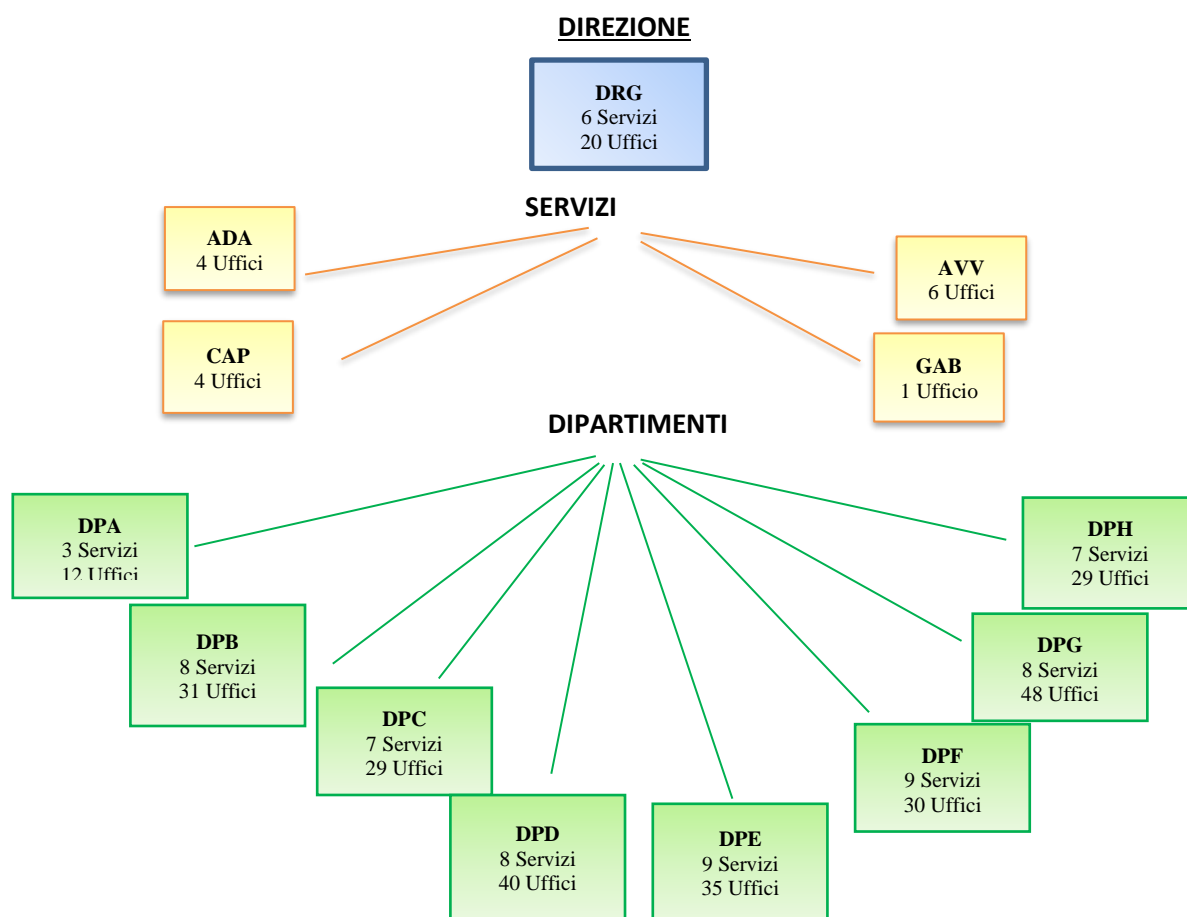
DIREZIONE

DRG
6 Servizi
20 Uffici

SERVIZI

ADA
4 Uffici

AVV
6 Uffici

CAP
4 Uffici

GAB
1 Ufficio

DIPARTIMENTI

DPA
3 Servizi
12 Uffici

DPH
7 Servizi
29 Uffici

DPB
8 Servizi
31 Uffici

DPG
8 Servizi
48 Uffici

DPC
7 Servizi
29 Uffici

DPF
9 Servizi
30 Uffici

DPD
8 Servizi
40 Uffici

DPE
9 Servizi
35 Uffici